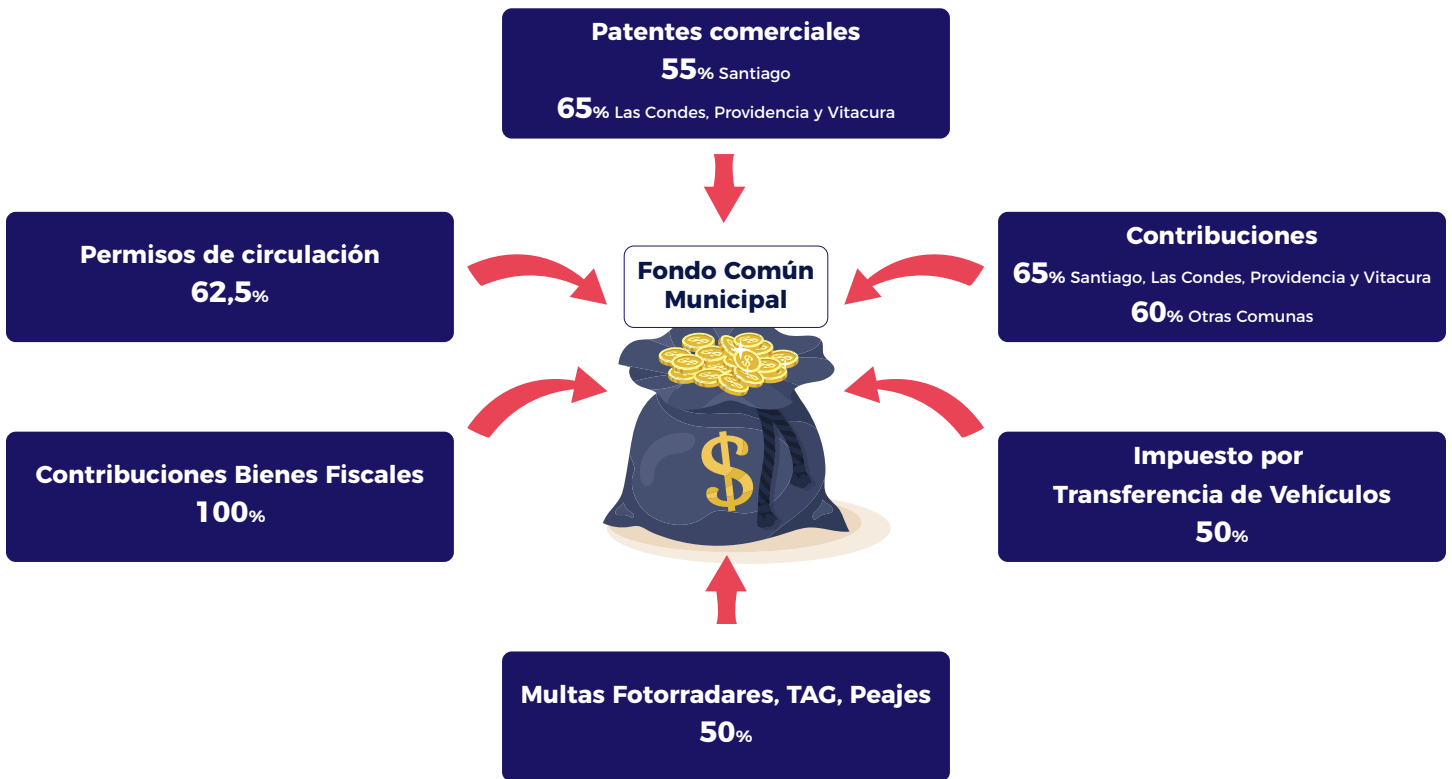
Patentes comerciales
55% Santiago
65% Las Condes, Providencia y Vitacura

Permisos de circulación
62,5%

Fondo Común Municipal

Contribuciones
65% Santiago, Las Condes, Providencia y Vitacura
60% Otras Comunas

$

Contribuciones Bienes Fiscales
100%

Impuesto por Transferencia de Vehículos
50%

Multas Fotorradares, TAG, Peajes
50%